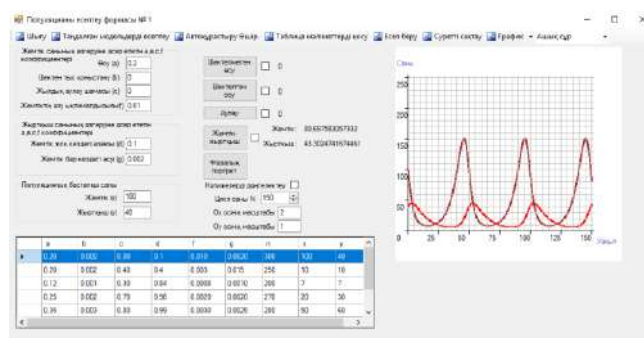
Популяциялық есептер формасы № 1

Шығу | Таңдалған модельдерді есептеу | Автокорреляцияны беру | Таблица мәліметтерді көшу | Есеп беру | Суретті сақтау | График • Анықтама

Жәнтік санының өзгеруін анықтайтын ж.в.с.і коэффициенттер

Өсу (а) 0.2

Шектеу тұқ қоңсы (b) 0

Жыртқыш жезу шегінісі (c) 0

Жәнтікте ауқ шегіндіргіштігі (f) 0.01

Жыртқыш санының өзгеруін анықтайтын ж.в.с.і коэффициенттер

Жәнтік жоқ кездегі шығыны (d) 0.1

Жәнтік басқаратын ауқ (g) 0.002

Популяциялардың бастапқы саны

Жәнтік (x) 100

Жыртқыш (y) 40

Шектеуленген өсу | 0

Шектеуленген өсу | 0

Аулау | 0

Жәнтік жыртқыш | Жәнтік: 83.6576030357932 | Жыртқыш: 43.3024741074461

Фазалық портрет

Нөлденерді даңғынету

Цикл саны N 150

Ох осінің масштабы 2

Оу осінің масштабы 1

| a | b | c | d | f | g | n | x | y |
|---|---|---|---|---|---|---|---|---|
| 0.20 | 0.000 | 0.00 | 0.1 | 0.010 | 0.0020 | 300 | 100 | 40 |
| 0.20 | 0.002 | 0.40 | 0.4 | 0.003 | 0.015 | 250 | 10 | 10 |
| 0.12 | 0.001 | 0.30 | 0.64 | 0.0060 | 0.0010 | 200 | 7 | 7 |
| 0.25 | 0.002 | 0.79 | 0.56 | 0.0020 | 0.0020 | 270 | 20 | 30 |
| 0.36 | 0.003 | 0.80 | 0.99 | 0.0080 | 0.0025 | 280 | 50 | 60 |

Саны

250

200

150

100

50

0

0 25 50 75 100 125 150 Уақыт